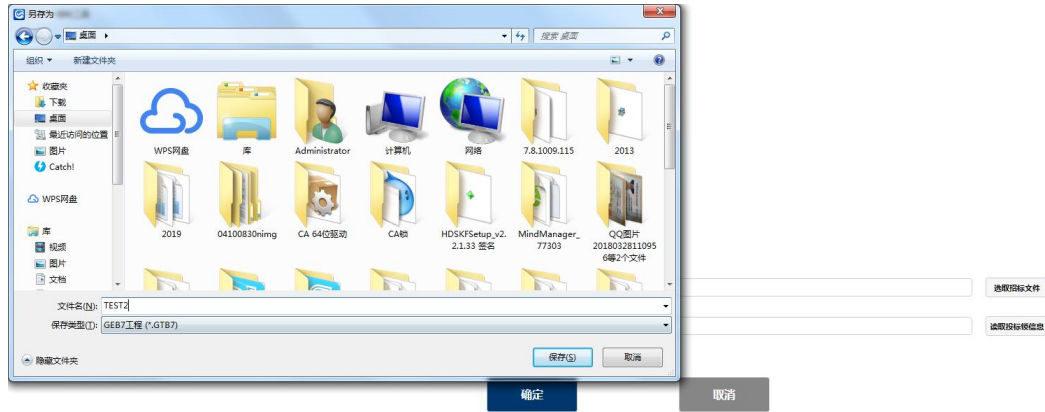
另存为 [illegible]

桌面 ▸

搜索 桌面

组织 ▾ 新建文件夹

收藏夹
下载
桌面
最近访问的位置
图片
Catch!

WPS网盘

库
视频
图片
文档

WPS网盘
库
Administrator
计算机
网络
7.8.1009.115
2013
2019
04100830nimg
CA 64位驱动
CA锁
HDSKFSetup_v2.2.1.33 签名
MindManager_77303
QQ图片20180328110956等2个文件

文件名(N): TEST2
保存类型(T): GEB7工程 (*.GTB7)

隐藏文件夹

保存(S)
取消

选取招标文件
读取投标报信息

确定
取消